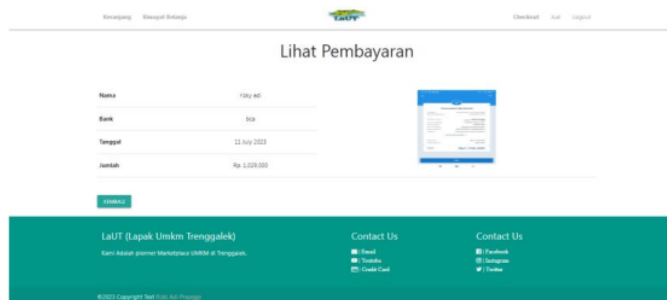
Keranjang Riwayat Belanja

LaUT

Checkout Aal Logout

Lihat Pembayaran

| Nama | rizky adi |
|---|---|
| Bank | bca |
| Tanggal | 11 Juy 2023 |
| Jumlah | Rp. 1.029.000 |

KEMBALI

LaUT (Lapak Umkm Trenggalek)

Kami Adalah pioneer Marketplace UMKM di Trenggalek.

Contact Us

| Email
| Youtube
| Credit Card

Contact Us

| Facebook
| Instagram
| Twitter

©2023 Copyright Text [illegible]